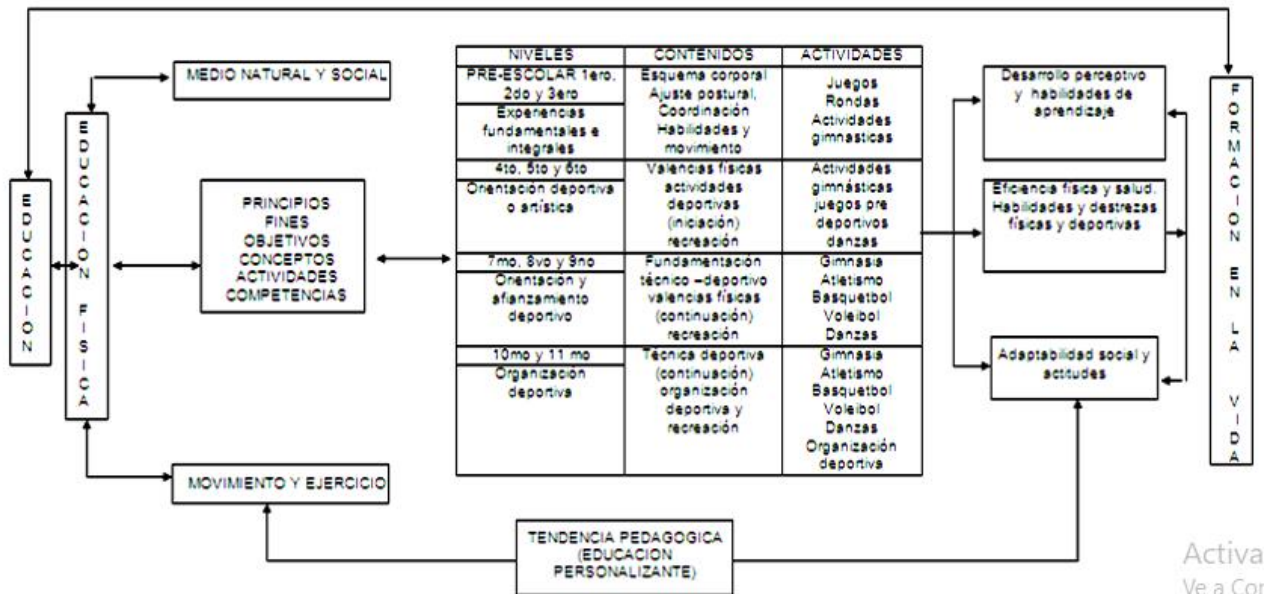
MEDIO NATURAL Y SOCIAL

EDUCACION

EDUCACION FISICA

PRINCIPIOS
FINES
OBJETIVOS
CONCEPTOS
ACTIVIDADES
COMPETENCIAS

| NIVELES | CONTENIDOS | ACTIVIDADES |
|---|---|---|
| PRE-ESCOLAR 1ero, 2do y 3ero | Esquema corporal Ajuste postural, Coordinación Habilidades y movimiento | Juegos Rondas Actividades gimnasticas |
| Experiencias fundamentales e integrales | | |
| 4to, 5to y 6to | Valencias físicas actividades deportivas (iniciación) recreación | Actividades gimnásticas juegos pre deportivos danzas |
| Orientación deportiva o artística | | |
| 7mo, 8vo y 9no | Fundamentación técnico –deportivo valencias físicas (continuación) recreación | Gimnasia Atletismo Basquetbol Voleibol Danzas |
| Orientación y afianzamiento deportivo | | |
| 10mo y 11 mo | Técnica deportiva (continuación) organización deportiva y recreación | Gimnasia Atletismo Basquetbol Voleibol Danzas Organización deportiva |
| Organización deportiva | | |

Desarrollo perceptivo y habilidades de aprendizaje

Eficiencia física y salud. Habilidades y destrezas físicas y deportivas

Adaptabilidad social y actitudes

FORMACION EN LA VIDA

MOVIMIENTO Y EJERCICIO

TENDENCIA PEDAGOGICA (EDUCACION PERSONALIZANTE)

Activa
Ve a Cor